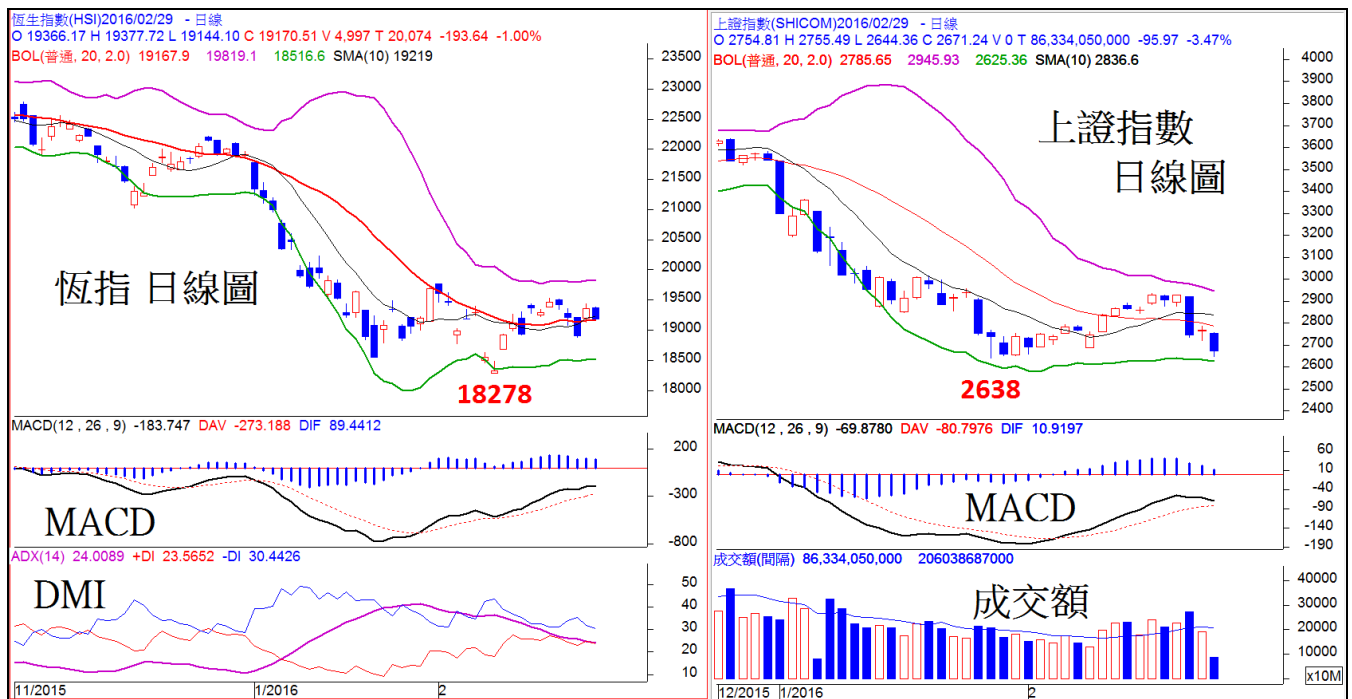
恆生指數(HSI)2016/02/29 - 日線
O 19366.17 H 19377.72 L 19144.10 C 19170.51 V 4,997 T 20,074 -193.64 -1.00%
BOL(普通, 20, 2.0) 19167.9 19819.1 18516.6 SMA(10) 19219

23500
23000
22500
22000
21500
21000
20500
20000
19500
19000
18500
18000

恆指 日線圖

18278

MACD(12 , 26 , 9) -183.747 DAV -273.188 DIF 89.4412

200
-300
-800

MACD

ADX(14) 24.0089 +DI 23.5652 -DI 30.4426

50
40
30
20
10

DMI

11/2015
1/2016
2

上證指數(SHICOM)2016/02/29 - 日線
O 2754.81 H 2755.49 L 2644.36 C 2671.24 V 0 T 86,334,050,000 -95.97 -3.47%
BOL(普通, 20, 2.0) 2785.65 2945.93 2625.36 SMA(10) 2836.6

4000
3900
3800
3700
3600
3500
3400
3300
3200
3100
3000
2900
2800
2700
2600
2500
2400

上證指數
日線圖

2638

MACD(12 , 26 , 9) -69.8780 DAV -80.7976 DIF 10.9197

60
10
-40
-90
-140
-190

MACD

成交額(間隔) 86,334,050,000 206038687000

40000
30000
20000
10000
x10M

成交額

12/2015
1/2016
2